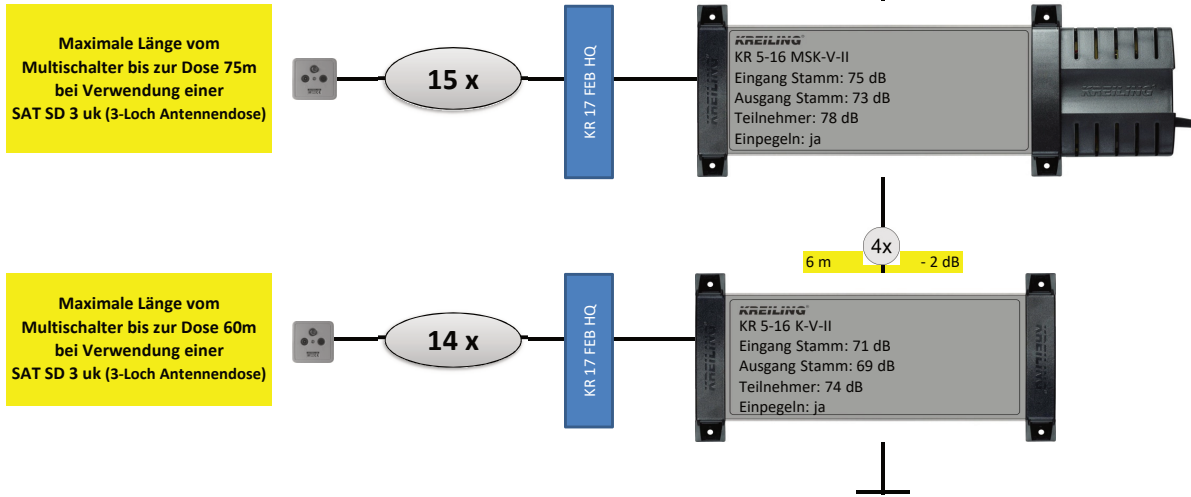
Maximale Länge vom Multischalter bis zur Dose 75m bei Verwendung einer SAT SD 3 uk (3-Loch Antennendose)

15 x

KR 17 FEB HQ

KREILING
KR 5-16 MSK-V-II
Eingang Stamm: 75 dB
Ausgang Stamm: 73 dB
Teilnehmer: 78 dB
Einpegeln: ja

KREILING

KREILING

6 m
4x
- 2 dB

Maximale Länge vom Multischalter bis zur Dose 60m bei Verwendung einer SAT SD 3 uk (3-Loch Antennendose)

14 x

KR 17 FEB HQ

KREILING
KR 5-16 K-V-II
Eingang Stamm: 71 dB
Ausgang Stamm: 69 dB
Teilnehmer: 74 dB
Einpegeln: ja

KREILING